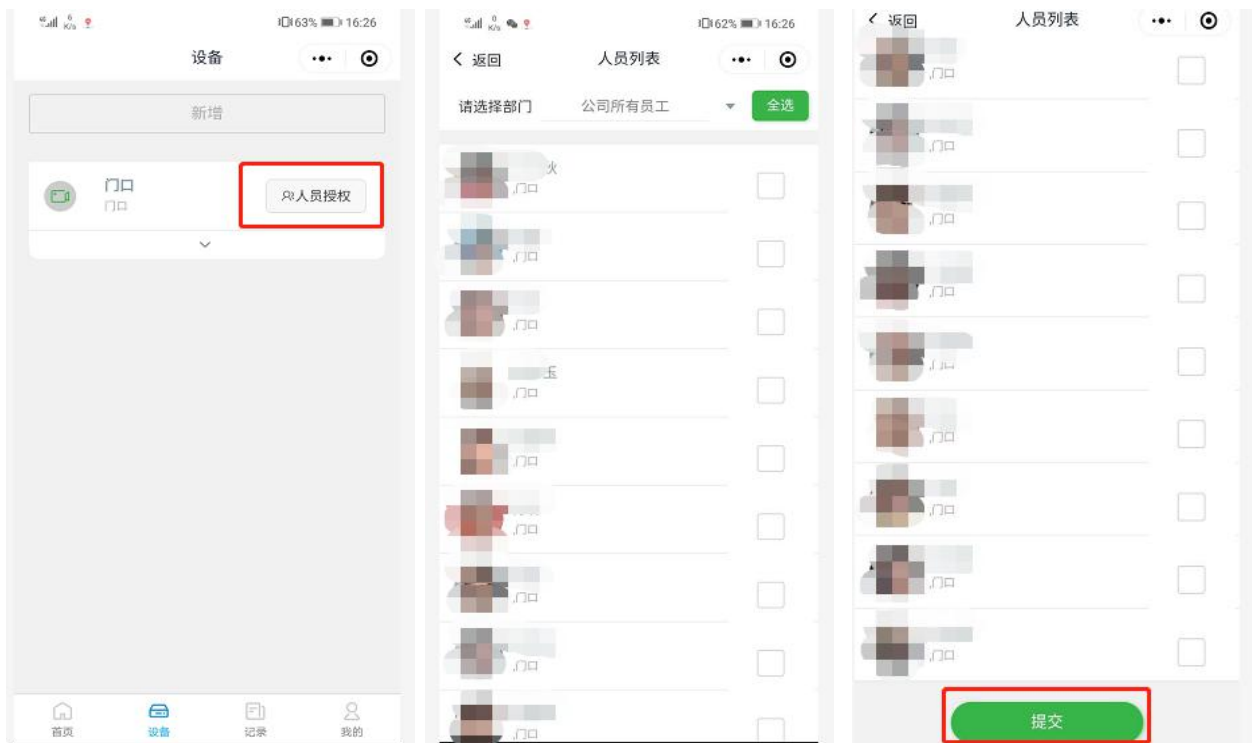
63% 16:26

设备

新增

门口
门口

人员授权

首页 设备 记录 我的

62% 16:26

返回 人员列表

请选择部门 公司所有员工 全选

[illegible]火
,门口

,门口

,门口

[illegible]玉
,门口

,门口

,门口

,门口

,门口

,门口

返回 人员列表

,门口

,门口

,门口

,门口

,门口

,门口

,门口

,门口

,门口

提交